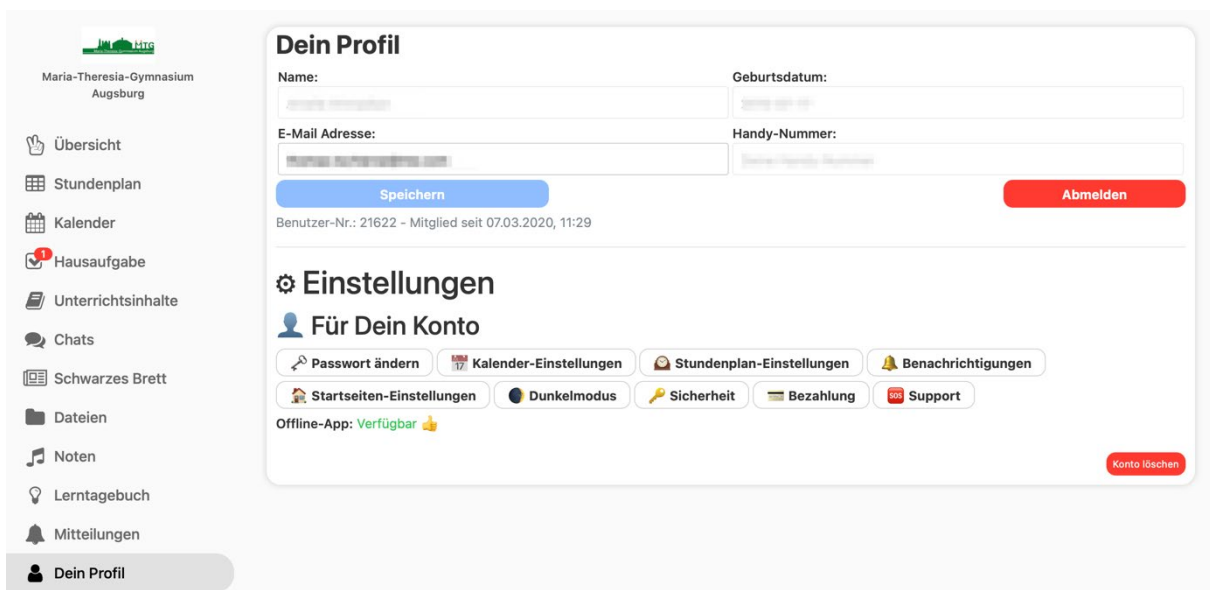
MTG

Maria-Theresia-Gymnasium Augsburg

Übersicht
Stundenplan
Kalender
1 Hausaufgabe
Unterrichtsinhalte
Chats
Schwarzes Brett
Dateien
Noten
Lerntagebuch
Mitteilungen
Dein Profil

Dein Profil

Name: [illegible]
Geburtsdatum: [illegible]
E-Mail Adresse: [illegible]
Handy-Nummer: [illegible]

Speichern
Abmelden

Benutzer-Nr.: 21622 - Mitglied seit 07.03.2020, 11:29

Einstellungen

Für Dein Konto

Passwort ändern
Kalender-Einstellungen
Stundenplan-Einstellungen
Benachrichtigungen
Startseiten-Einstellungen
Dunkelmodus
Sicherheit
Bezahlung
Support

Offline-App: Verfügbar

Konto löschen